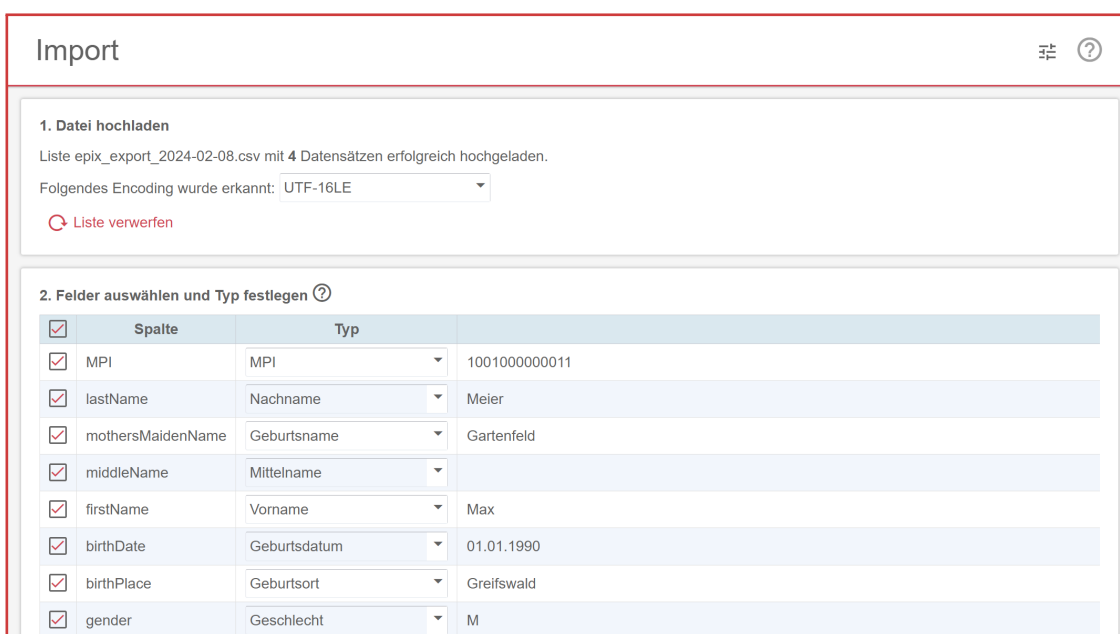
Import

1. Datei hochladen

Liste epix_export_2024-02-08.csv mit 4 Datensätzen erfolgreich hochgeladen.

Folgendes Encoding wurde erkannt: UTF-16LE

Liste verwerfen

2. Felder auswählen und Typ festlegen

| | Spalte | Typ | |
|---|---|---|---|
| ☑ | MPI | MPI | 1001000000011 |
| ☑ | lastName | Nachname | Meier |
| ☑ | mothersMaidenName | Geburtsname | Gartenfeld |
| ☑ | middleName | Mittelname | |
| ☑ | firstName | Vorname | Max |
| ☑ | birthDate | Geburtsdatum | 01.01.1990 |
| ☑ | birthPlace | Geburtsort | Greifswald |
| ☑ | gender | Geschlecht | M |